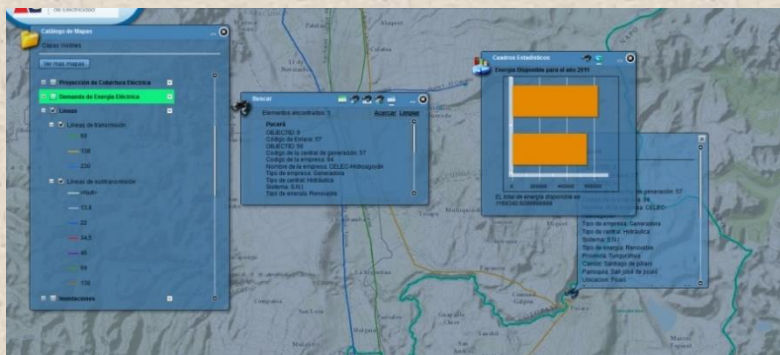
de Electricidad

Catálogo de Mapas

Capas mobiles

Ver mas mapas

Proyección de Cobertura Eléctrica

Demanda de Energía Eléctrica

Líneas

Líneas de transmisión

69

138

230

Líneas de subtransmisión

13,8

22

34,5

46

69

138

Instalaciones

Buscar

Elementos encontrados: 1

Acercar Limpiar

Paraná

OBJECTID: 9

Código de Enlace: 57

OBJECTID: 56

Codigo de la central de generación: 57

Codigo de la empresa: 64

Nombre de la empresa: CELEC-Hidroagoyán

Tipo de empresa: Generadora

Tipo de central: Hidráulica

Sistema: S.N.I.

Tipo de energía: Renovable

Cuadros Estadísticos

Energía Disponible para el año 2011

El total de energía disponible es

generación: 57

Tipo de empresa: Generadora

Tipo de central: Hidráulica

Sistema: S.N.I.

Tipo de energía: Renovable

Provincia: Tungurahua

Cantón: Santiago de píllaro

Parroquia: San josé de poaló

Ubicación: Poaló